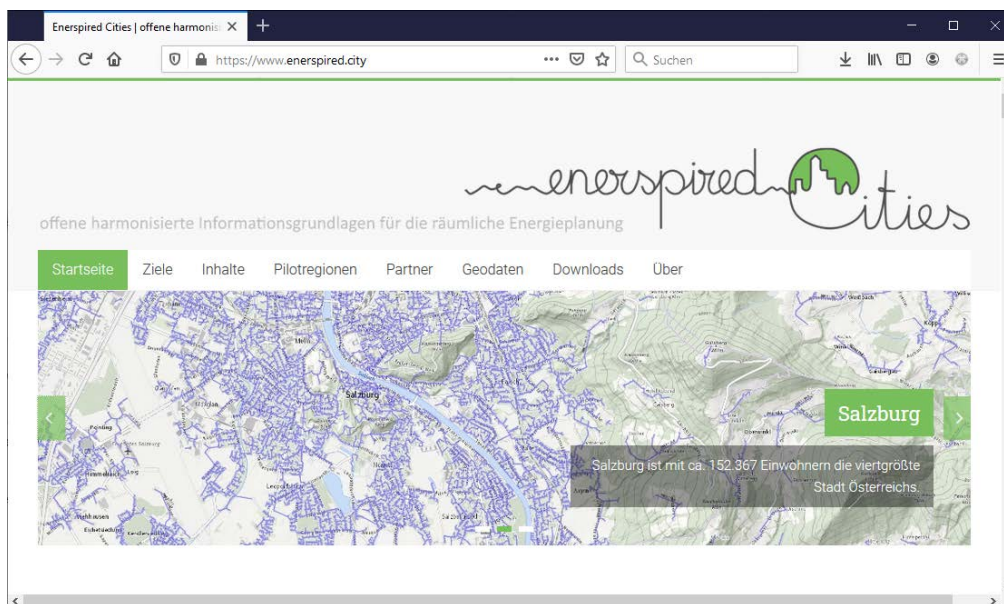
Enerspired Cities | offene harmonisi ×
+
https://www.enerspired.city
Suchen

enerspired Cities
offene harmonisierte Informationsgrundlagen für die räumliche Energieplanung

Startseite Ziele Inhalte Pilotregionen Partner Geodaten Downloads Über

Salzburg
Salzburg ist mit ca. 152.367 Einwohnern die viertgrößte Stadt Österreichs.